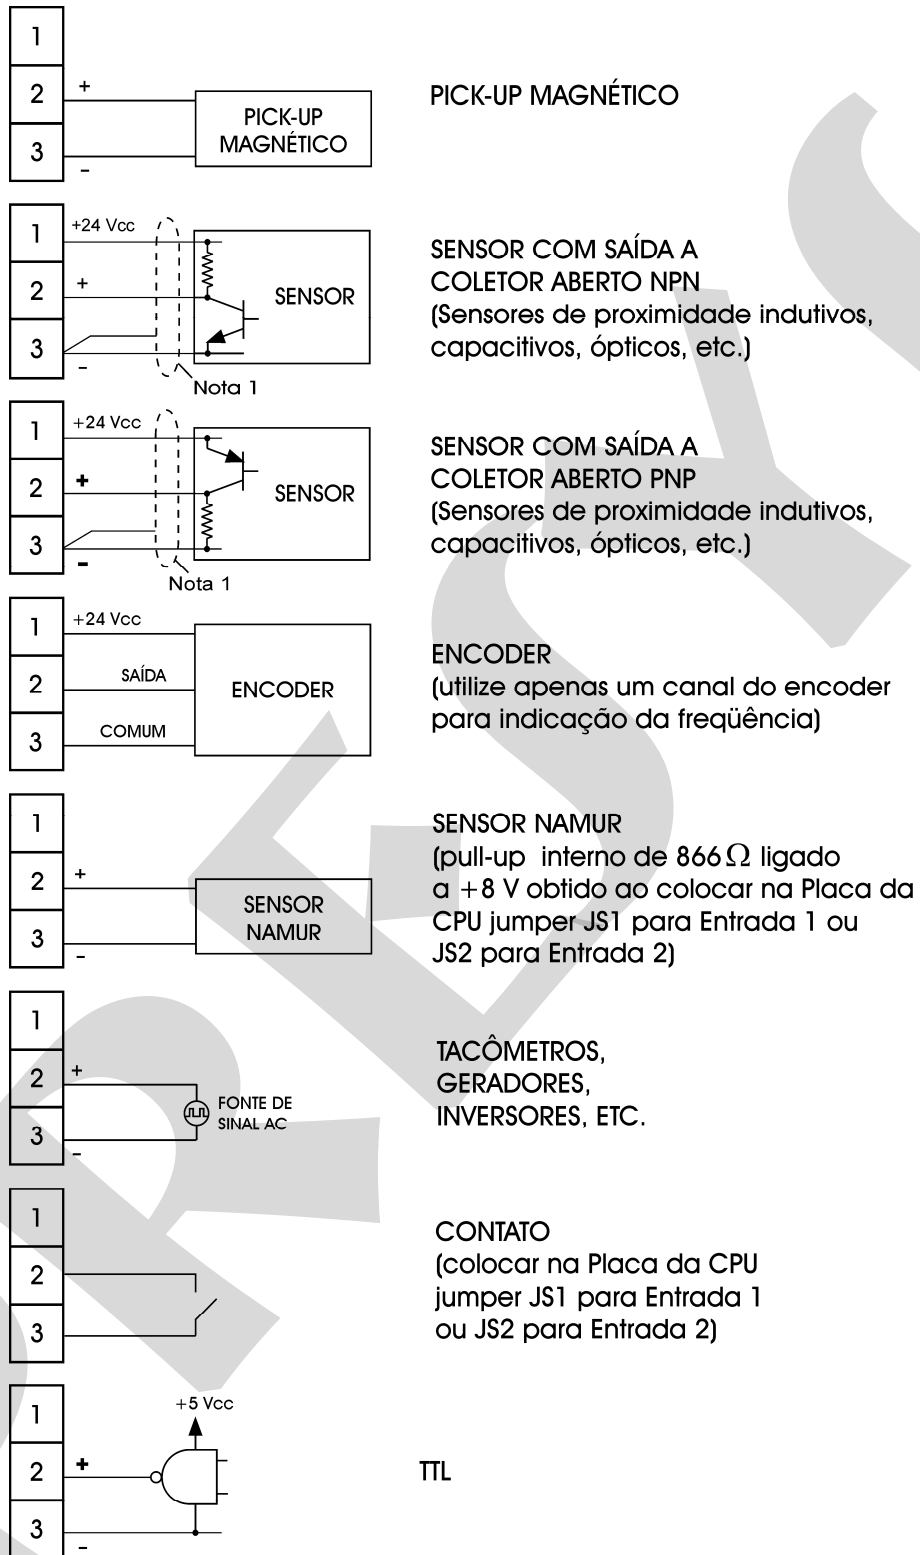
1
2
3
+
-
PICK-UP MAGNÉTICO

PICK-UP MAGNÉTICO

1
2
3
+24 Vcc
+
-
SENSOR
Nota 1

SENSOR COM SAÍDA A COLETOR ABERTO NPN
(Sensores de proximidade indutivos, capacitivos, ópticos, etc.)

1
2
3
+24 Vcc
+
-
SENSOR
Nota 1

SENSOR COM SAÍDA A COLETOR ABERTO PNP
(Sensores de proximidade indutivos, capacitivos, ópticos, etc.)

1
2
3
+24 Vcc
SAÍDA
COMUM
ENCODER

ENCODER
(utilize apenas um canal do encoder para indicação da freqüência)

1
2
3
+
-
SENSOR NAMUR

SENSOR NAMUR
(pull-up interno de 866$\Omega$ ligado a +8 V obtido ao colocar na Placa da CPU jumper JS1 para Entrada 1 ou JS2 para Entrada 2)

1
2
3
+
-
FONTE DE SINAL AC

TACÔMETROS, GERADORES, INVERSORES, ETC.

1
2
3

CONTATO
(colocar na Placa da CPU jumper JS1 para Entrada 1 ou JS2 para Entrada 2)

1
2
3
+5 Vcc
+
-

TTL